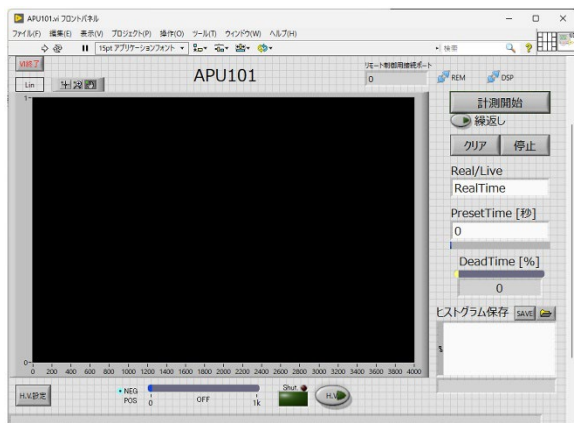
APU101.vi フロントパネル

ファイル(F) 編集(E) 表示(V) プロジェクト(P) 操作(O) ツール(T) ウィンドウ(W) ヘルプ(H)

15pt アプリケーションフォント

検索

終了

Lin

APU101

リモート制御用接続ポート

0

REM

DSP

計測開始

繰返し

クリア

停止

Real/Live

RealTime

PresetTime [秒]

0

DeadTime [%]

0

ヒストグラム保存

SAVE

1

0

0 200 400 600 800 1000 1200 1400 1600 1800 2000 2200 2400 2600 2800 3000 3200 3400 3600 3800 4000

H.V.設定

NEG

POS

0

OFF

1k

Shut

H.V.